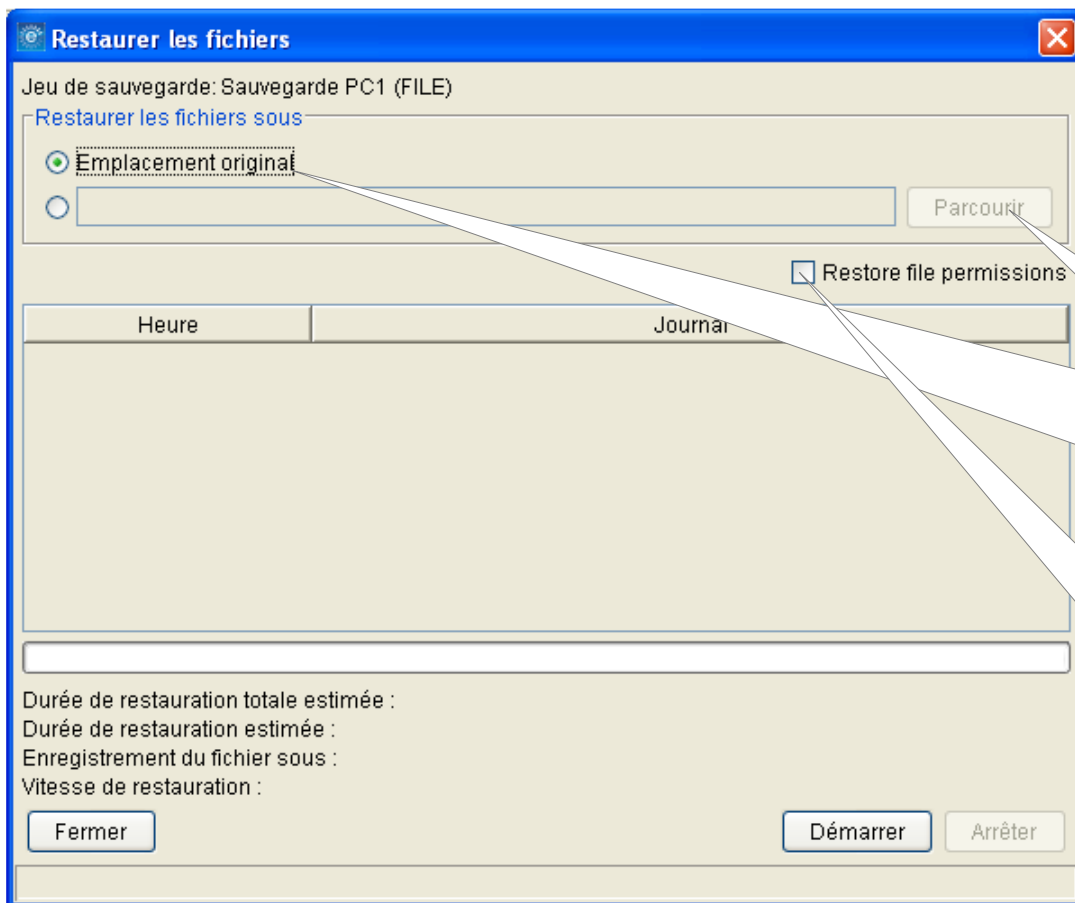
Restaurer les fichiers

Jeu de sauvegarde: Sauvegarde PC1 (FILE)

Restaurer les fichiers sous

Emplacement original

Parcourir

Restore file permissions

| Heure | Journal |
|---|---|

Durée de restauration totale estimée :
Durée de restauration estimée :
Enregistrement du fichier sous :
Vitesse de restauration :

Fermer

Démarrer

Arrêter